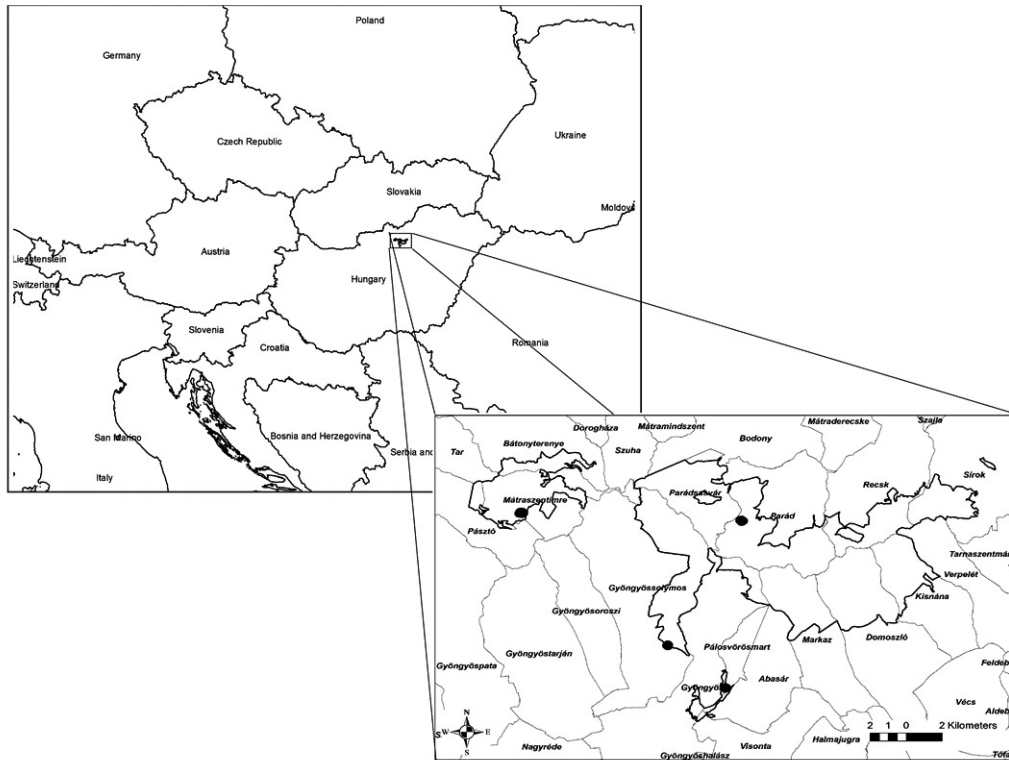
Poland

Germany

Czech Republic

Ukraine

Slovakia

Moldova

Liechtenstein

Austria

Switzerland

Hungary

Slovenia

Croatia

Romania

San Marino

Bosnia and Herzegovina

Serbia and

Italy

Tar

Dorogháza

Mátramindszent

Mátraderecske

Szajla

Bátonyterenye

Szuha

Bodony

Sirok

Mátraszentimre

Parádsasvár

Recsk

Parád

Pásztó

Tarnaszentmár

Verpelét

Gyöngyössolymos

Kisnána

Gyöngyösoroszi

Pálosvörösmart

Markaz

Domoszló

Gyöngyöstarján

Gyöngyöspata

Abasár

Feldeb

Gyöngyös

Vécs

Aldeb

2 1 0 2 Kilometers

N

W

E

S

Nagyréde

Gyöngyöshalász

Visonta

Halmajugra

Tófa